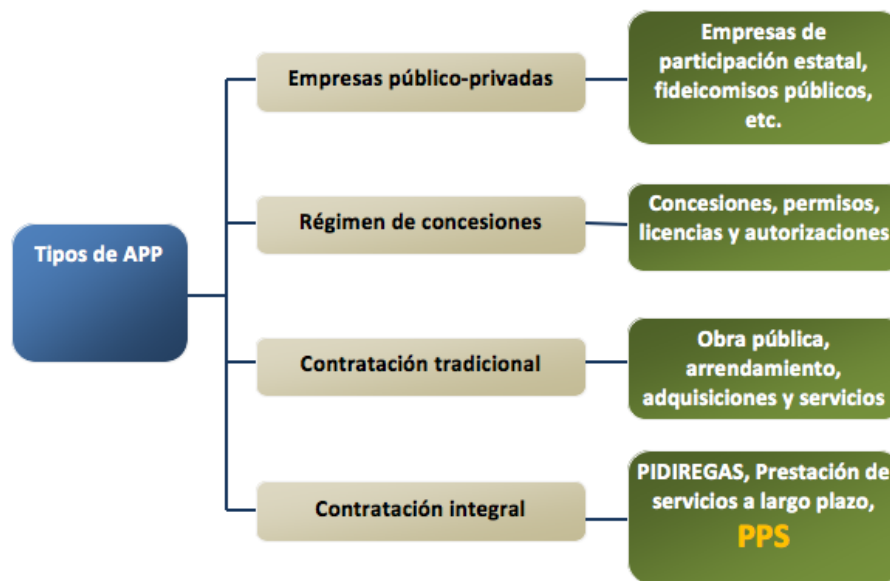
Tipos de APP

Empresas público-privadas

Empresas de participación estatal, fideicomisos públicos, etc.

Régimen de concesiones

Concesiones, permisos, licencias y autorizaciones

Contratación tradicional

Obra pública, arrendamiento, adquisiciones y servicios

Contratación integral

PIDIREGAS, Prestación de servicios a largo plazo, PPS